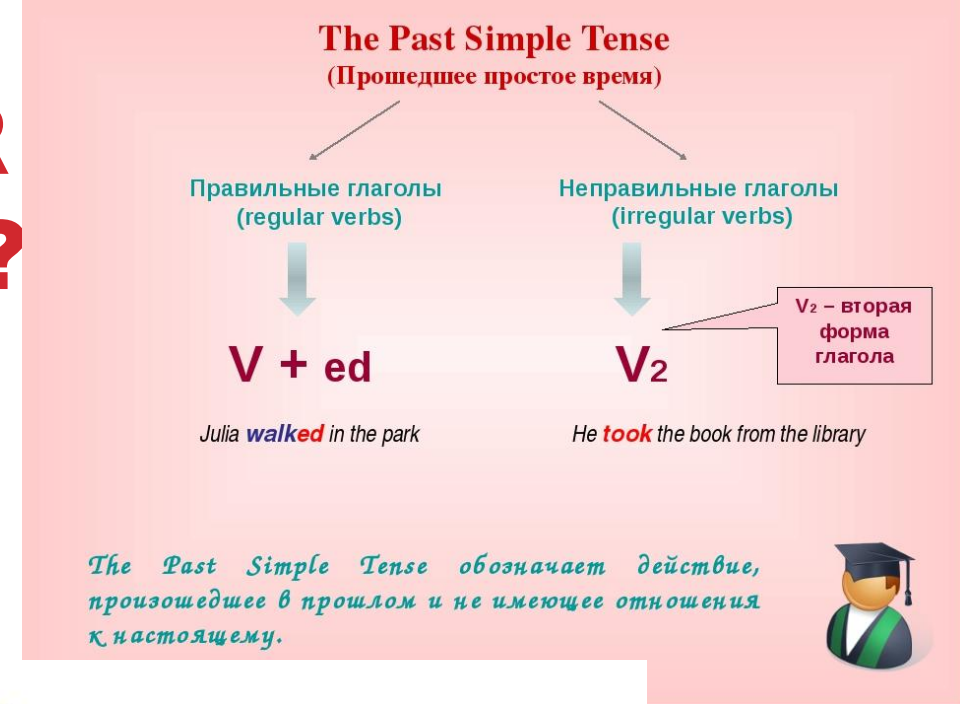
The Past Simple Tense
(Прошедшее простое время)

Правильные глаголы
(regular verbs)

Неправильные глаголы
(irregular verbs)

$V$ + ed

$V_2$

$V_2$ – вторая форма глагола

Julia walked in the park

He took the book from the library

The Past Simple Tense обозначает действие, произошедшее в прошлом и не имеющее отношения к настоящему.